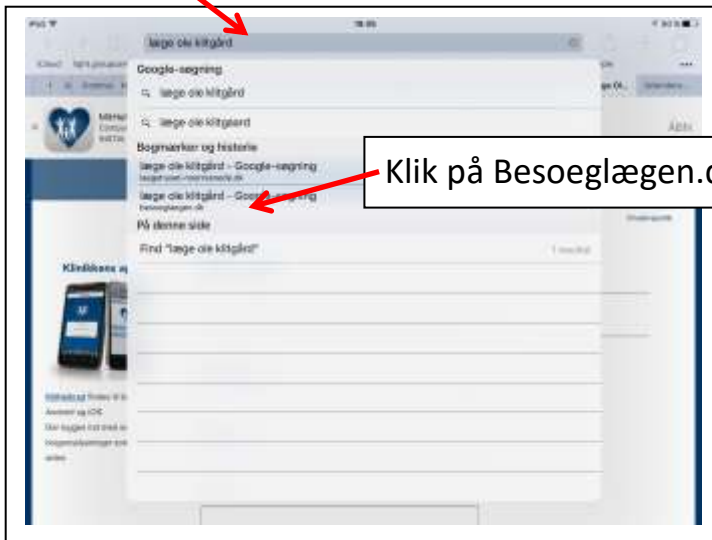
læge ole klitgård

Google-søgning

læge ole klitgård

læge ole klitgaard

Bogmærker og historie

læge ole klitgård - Google-søgning

læge ole klitgård - Google-søgning
besoeglaegen.dk

Klik på Besoeglægen.d

På denne side

Find "læge ole klitgård"

Klinikkens a

ÅBN